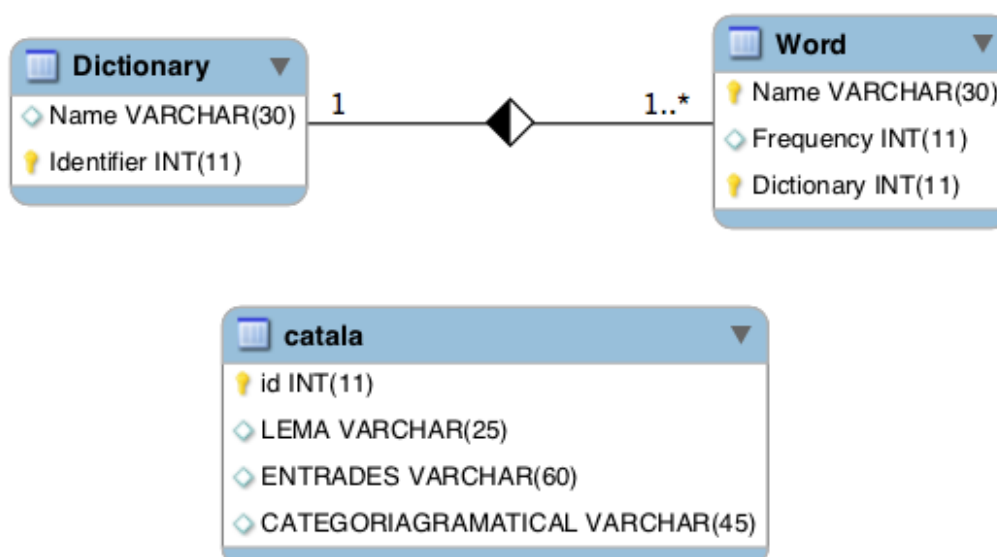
Dictionary
Name VARCHAR(30)
Identifier INT(11)

1

1..*

Word
Name VARCHAR(30)
Frequency INT(11)
Dictionary INT(11)

catala
id INT(11)
LEMA VARCHAR(25)
ENTRADES VARCHAR(60)
CATEGORIAGRAMATICAL VARCHAR(45)